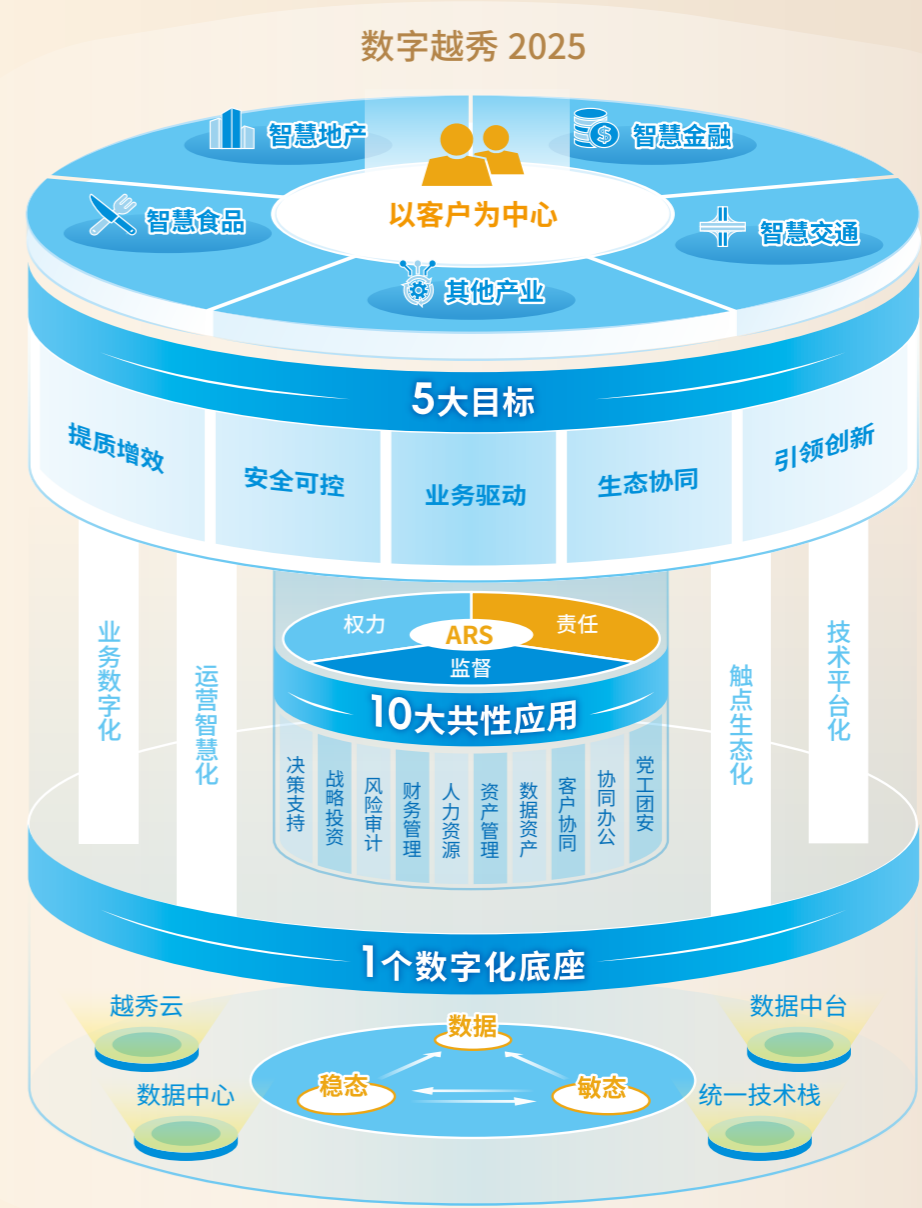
数字越秀 2025

智慧地产
智慧金融
以客户为中心
智慧食品
智慧交通
其他产业

5大目标
提质增效
安全可控
业务驱动
生态协同
引领创新

业务数字化
运营智慧化
触点生态化
技术平台化

权力
ARS
责任
监督

10大共性应用
决策支持
战略投资
风险审计
财务管理
人力资源
资产管理
数据资产
客户协同
协同办公
党工团安

1个数字化底座
越秀云
数据中台
数据
稳态
敏态
数据中心
统一技术栈